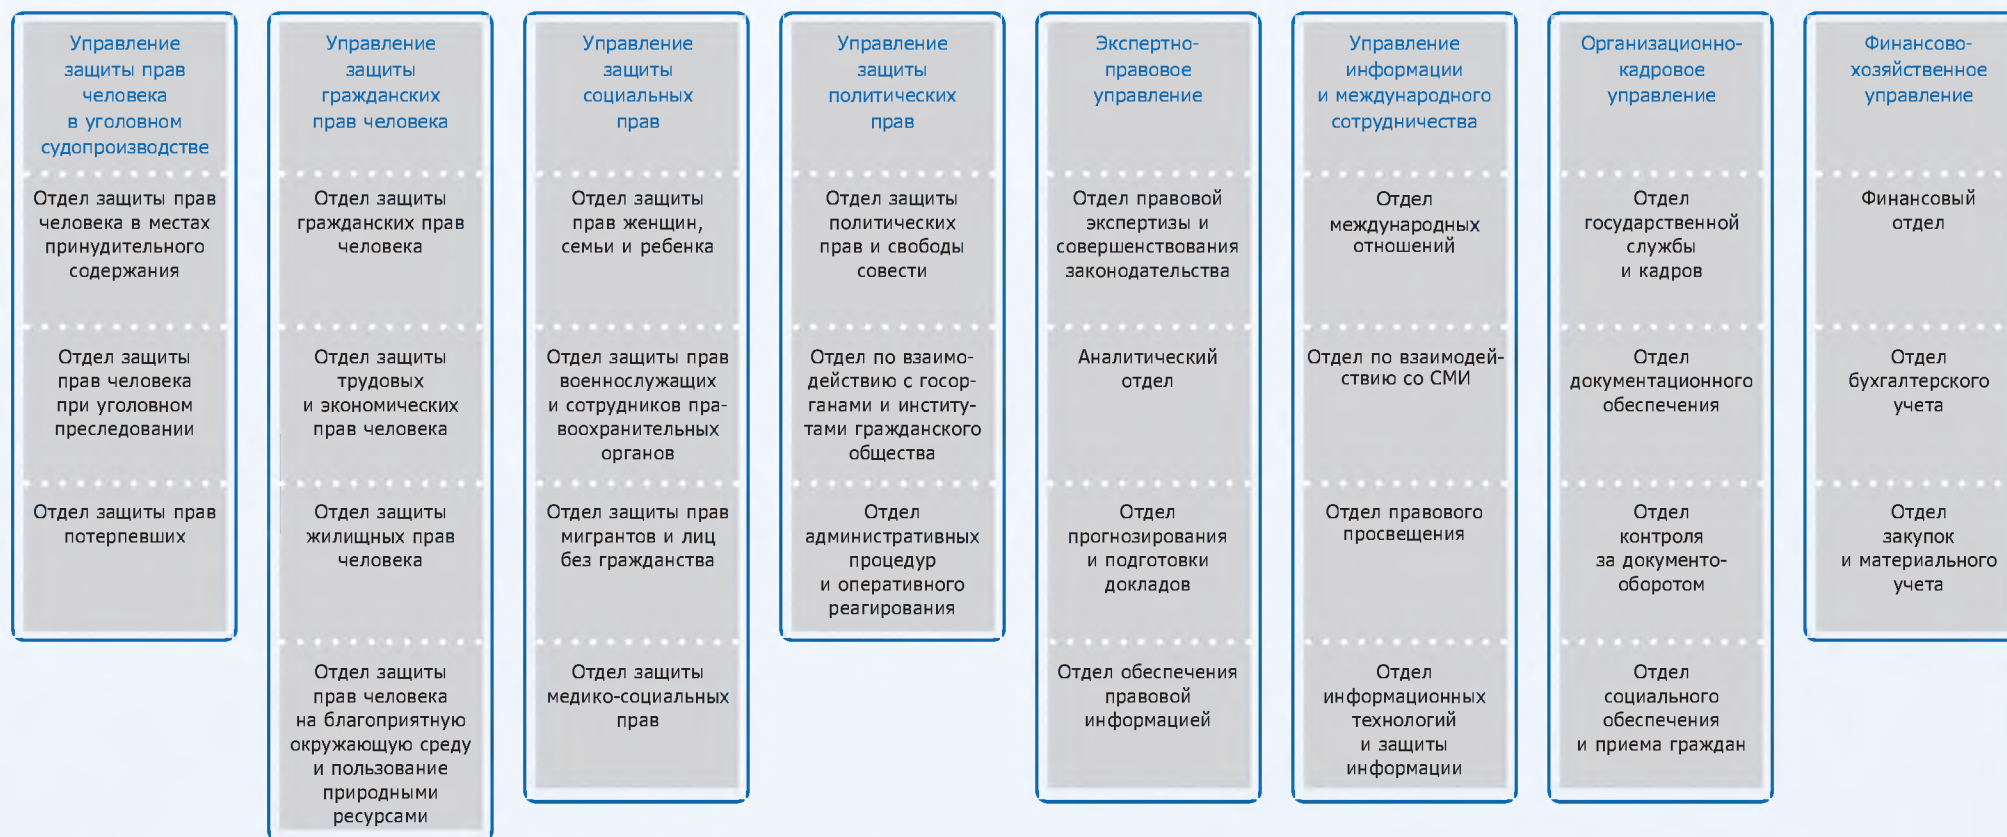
Управление защиты прав человека в уголовном судопроизводстве

Отдел защиты прав человека в местах принудительного содержания

Отдел защиты прав человека при уголовном преследовании

Отдел защиты прав потерпевших

Управление защиты гражданских прав человека

Отдел защиты гражданских прав человека

Отдел защиты трудовых и экономических прав человека

Отдел защиты жилищных прав человека

Отдел защиты прав человека на благоприятную окружающую среду и пользование природными ресурсами

Управление защиты социальных прав

Отдел защиты прав женщин, семьи и ребенка

Отдел защиты прав военнослужащих и сотрудников правоохранительных органов

Отдел защиты прав мигрантов и лиц без гражданства

Отдел защиты медико-социальных прав

Управление защиты политических прав

Отдел защиты политических прав и свободы совести

Отдел по взаимодействию с госорганами и институтами гражданского общества

Отдел административных процедур и оперативного реагирования

Экспертно-правовое управление

Отдел правовой экспертизы и совершенствования законодательства

Аналитический отдел

Отдел прогнозирования и подготовки докладов

Отдел обеспечения правовой информацией

Управление информации и международного сотрудничества

Отдел международных отношений

Отдел по взаимодействию со СМИ

Отдел правового просвещения

Отдел информационных технологий и защиты информации

Организационно-кадровое управление

Отдел государственной службы и кадров

Отдел документационного обеспечения

Отдел контроля за документооборотом

Отдел социального обеспечения и приема граждан

Финансово-хозяйственное управление

Финансовый отдел

Отдел бухгалтерского учета

Отдел закупок и материального учета